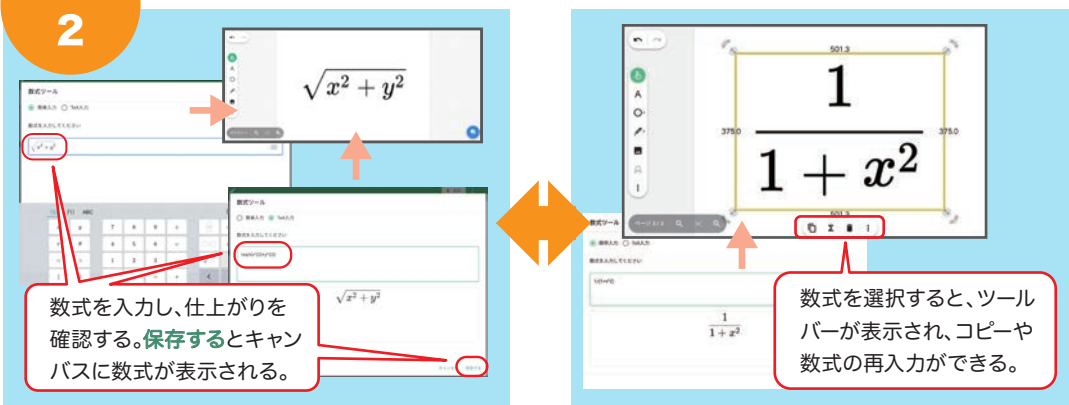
2

数式ツール
簡単入力 TeX入力
数式を入力してください
$\sqrt{x^2+y^2}$

$\sqrt{x^2+y^2}$

数式ツール
簡単入力 TeX入力
数式を入力してください
\sqrt{x^2+y^2}

$\sqrt{x^2+y^2}$

保存する

数式を入力し、仕上がりを確認する。保存するとキャンバスに数式が表示される。

501.3
375.0
375.0
501.3

$\frac{1}{1+x^2}$

数式ツール
簡単入力 TeX入力
数式を入力してください

$\frac{1}{1+x^2}$

数式を選択すると、ツールバーが表示され、コピーや数式の再入力ができる。